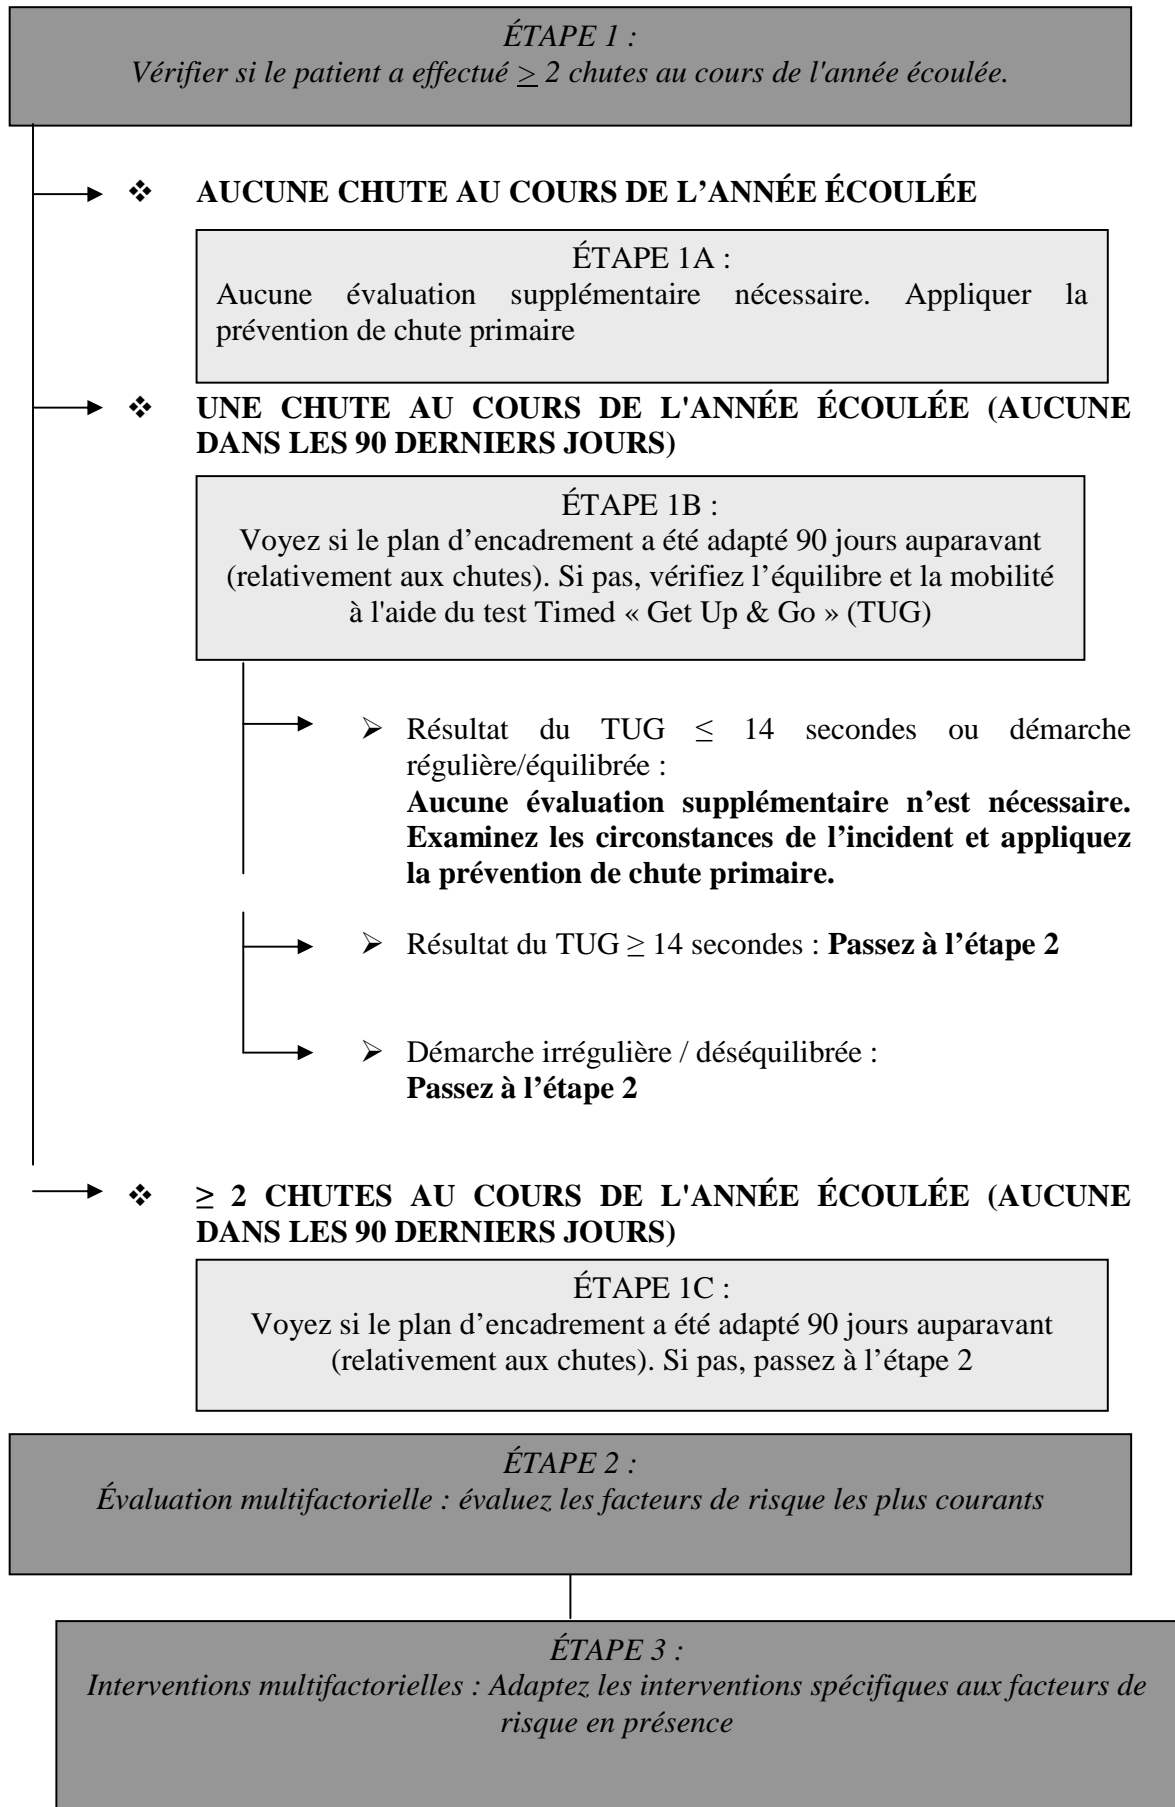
ÉTAPE 1 :
Vérifier si le patient a effectué $\geq$ 2 chutes au cours de l'année écoulée.

AUCUNE CHUTE AU COURS DE L'ANNÉE ÉCOULÉE

ÉTAPE 1A :
Aucune évaluation supplémentaire nécessaire. Appliquer la prévention de chute primaire

UNE CHUTE AU COURS DE L'ANNÉE ÉCOULÉE (AUCUNE DANS LES 90 DERNIERS JOURS)

ÉTAPE 1B :
Voyez si le plan d'encadrement a été adapté 90 jours auparavant (relativement aux chutes). Si pas, vérifiez l'équilibre et la mobilité à l'aide du test Timed « Get Up & Go » (TUG)

Résultat du TUG $\leq$ 14 secondes ou démarche régulière/équilibrée :
**Aucune évaluation supplémentaire n'est nécessaire. Examinez les circonstances de l'incident et appliquez la prévention de chute primaire.**

Résultat du TUG $\geq$ 14 secondes : **Passez à l'étape 2**

Démarche irrégulière / déséquilibrée :
**Passez à l'étape 2**

$\geq$ 2 CHUTES AU COURS DE L'ANNÉE ÉCOULÉE (AUCUNE DANS LES 90 DERNIERS JOURS)

ÉTAPE 1C :
Voyez si le plan d'encadrement a été adapté 90 jours auparavant (relativement aux chutes). Si pas, passez à l'étape 2

ÉTAPE 2 :
Évaluation multifactorielle : évaluez les facteurs de risque les plus courants

ÉTAPE 3 :
Interventions multifactorielles : Adaptez les interventions spécifiques aux facteurs de risque en présence